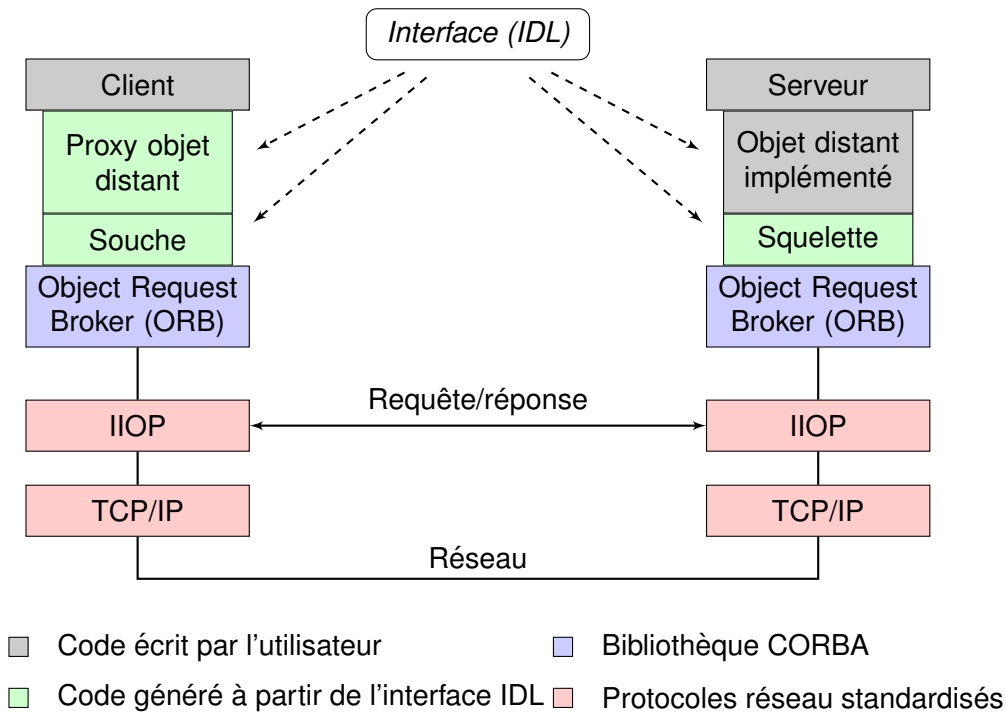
Interface (IDL)

Client

Proxy objet distant

Souche

Object Request Broker (ORB)

Serveur

Objet distant implémenté

Squelette

Object Request Broker (ORB)

Requête/réponse

IIOP

IIOP

TCP/IP

TCP/IP

Réseau

Code écrit par l'utilisateur

Bibliothèque CORBA

Code généré à partir de l'interface IDL

Protocoles réseau standardisés